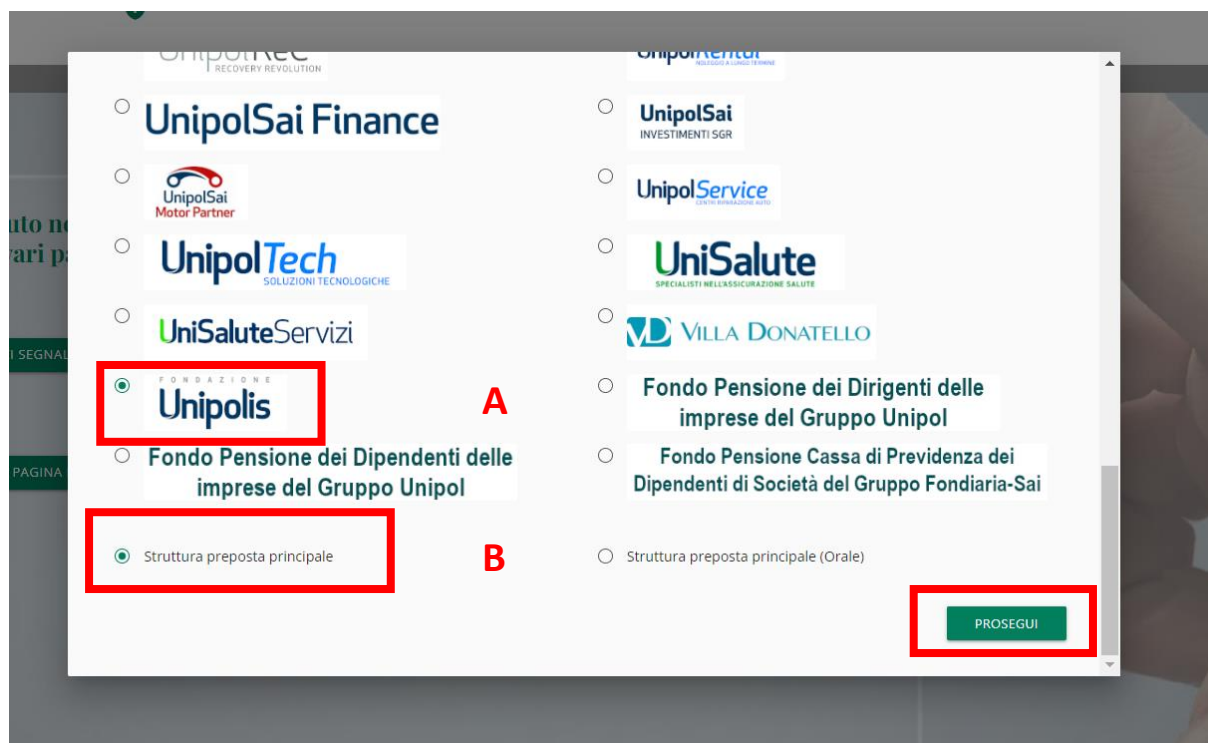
RECOVERY REVOLUTION

NOLEGGIO A LUNGO TERMINE

UnipolSai Finance

UnipolSai INVESTIMENTI SGR

UnipolSai Motor Partner

UnipolService CENTRI RIPARAZIONE AUTO

UnipolTech SOLUZIONI TECNOLOGICHE

UniSalute SPECIALISTI NELL'ASSICURAZIONE SALUTE

UniSaluteServizi

VILLA DONATELLO

FONDAZIONE Unipolis

A

Fondo Pensione dei Dirigenti delle imprese del Gruppo Unipol

Fondo Pensione dei Dipendenti delle imprese del Gruppo Unipol

Fondo Pensione Cassa di Previdenza dei Dipendenti di Società del Gruppo Fondiaria-Sai

Struttura preposta principale

B

Struttura preposta principale (Orale)

PROSEGUI

uto ne
vari pa

I SEGNAL

PAGINA